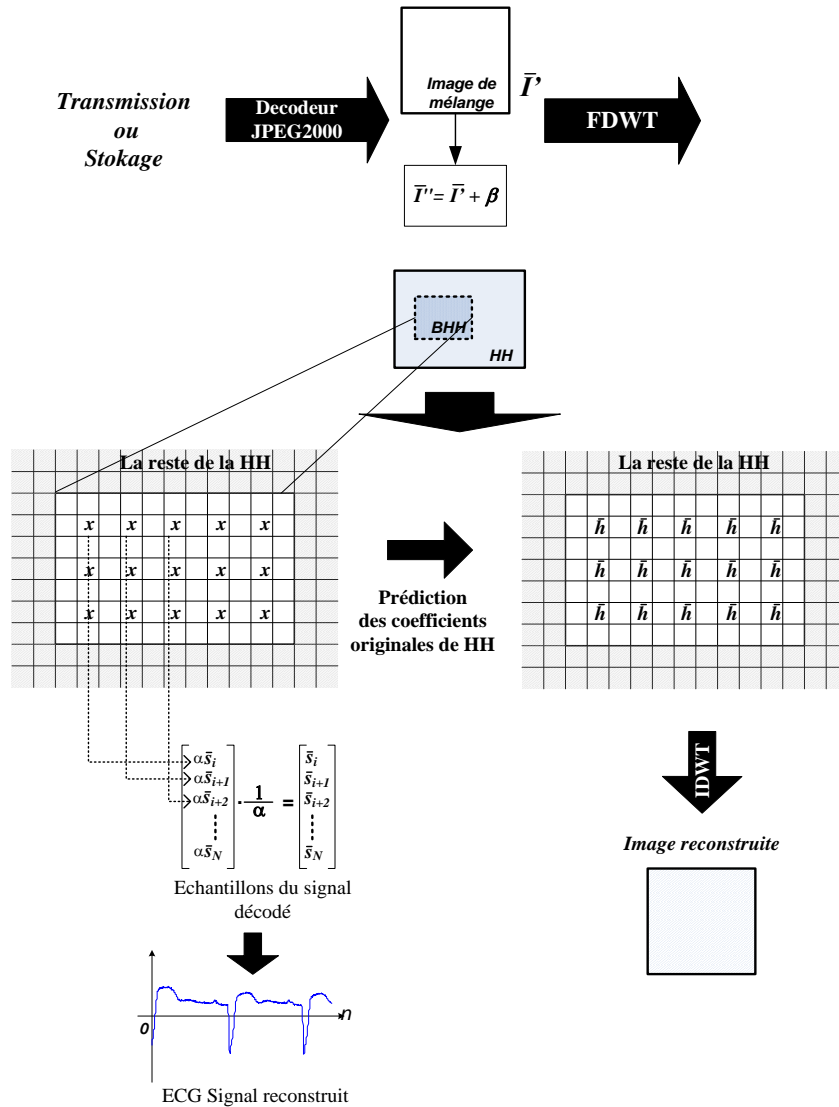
Transmission
ou
Stokage

Decodeur
JPEG2000

Image de mélange

$\bar{I}'$

FDWT

$\bar{I}'' = \bar{I}' + \beta$

BHH

HH

La reste de la HH

| $x$ | $x$ | $x$ | $x$ | $x$ |
|---|---|---|---|---|
| $x$ | $x$ | $x$ | $x$ | $x$ |
| $x$ | $x$ | $x$ | $x$ | $x$ |

Prédiction des coefficients originales de HH

La reste de la HH

| $\bar{h}$ | $\bar{h}$ | $\bar{h}$ | $\bar{h}$ | $\bar{h}$ |
|---|---|---|---|---|
| $\bar{h}$ | $\bar{h}$ | $\bar{h}$ | $\bar{h}$ | $\bar{h}$ |
| $\bar{h}$ | $\bar{h}$ | $\bar{h}$ | $\bar{h}$ | $\bar{h}$ |

$\begin{bmatrix} \alpha\bar{s}_i \\ \alpha\bar{s}_{i+1} \\ \alpha\bar{s}_{i+2} \\ \vdots \\ \alpha\bar{s}_N \end{bmatrix} \cdot \frac{1}{\alpha} = \begin{bmatrix} \bar{s}_i \\ \bar{s}_{i+1} \\ \bar{s}_{i+2} \\ \vdots \\ \bar{s}_N \end{bmatrix}$

Echantillons du signal décodé

IDWT

Image reconstruite

0

n

ECG Signal reconstruit